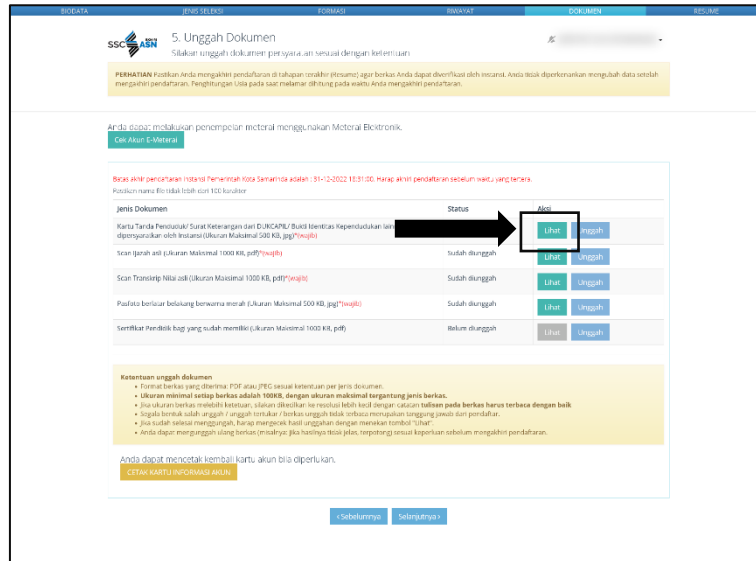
BIODATA JENIS SELEKSI FORMASI RIWAYAT DOKUMEN RESUME

SSCASN

5. Unggah Dokumen
Silakan unggah dokumen persyaratan sesuai dengan ketentuan

PERHATIAN Pastikan Anda mengakhiri pendaftaran di tahapan terakhir (Resume) agar berkas Anda dapat diverifikasi oleh instansi. Anda tidak diperkenankan mengubah data setelah mengakhiri pendaftaran. Penghitungan Usia pada saat melamar dihitung pada waktu Anda mengakhiri pendaftaran.

Anda dapat melakukan penempelan meterai menggunakan Meteral Elektronik.
Cek Akun E-Meterai

Batas akhir pendaftaran Instansi Pemerintah Kota Semarang adalah : 31-12-2022 18:31:00. Harap akhiri pendaftaran sebelum waktu yang tertera.
Panjang nama file tidak lebih dari 100 karakter

| Jenis Dokumen | Status | Aksi |
|---|---|---|
| Kartu Tanda Penduduk/ Surat Keterangan dari DUKCAPIL/ Bukti Identitas Kependudukan lain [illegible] dipersyaratkan oleh Instansi (Ukuran Maksimal 500 KB, jpg)*(wajib) | | Lihat Unggah |
| Scan Ijazah asli (Ukuran Maksimal 1000 KB, pdf)*(wajib) | Sudah diunggah | Lihat Unggah |
| Scan Transkrip Nilai asli (Ukuran Maksimal 1000 KB, pdf)*(wajib) | Sudah diunggah | Lihat Unggah |
| Pasfoto berlatar belakang berwarna merah (Ukuran Maksimal 500 KB, jpg)*(wajib) | Sudah diunggah | Lihat Unggah |
| Sertifikat Pendidik bagi yang sudah memiliki (Ukuran Maksimal 1000 KB, pdf) | Belum diunggah | Lihat Unggah |

Ketentuan unggah dokumen
• Format berkas yang diterima: PDF atau JPEG sesuai ketentuan per jenis dokumen.
• Ukuran minimal setiap berkas adalah 100KB, dengan ukuran maksimal tergantung jenis berkas.
• Jika ukuran berkas melebihi ketentuan, silakan dikecilkan ke resolusi lebih kecil dengan catatan tulisan pada berkas harus terbaca dengan baik
• Segala bentuk kesalahan unggah / unggah tertukar / berkas unggah tidak terbaca merupakan tanggung jawab dari pendaftar.
• Jika sudah selesai mengunggah, harap mengecek hasil unggahan dengan menekan tombol "Lihat".
• Anda dapat mengunggah ulang berkas (misalnya: jika hasilnya tidak jelas, terpotong) sesuai keperluan sebelum mengakhiri pendaftaran.

Anda dapat mencetak kembali kartu akun bila diperlukan.
CETAK KARTU INFORMASI AKUN

‹Sebelumnya Selanjutnya›